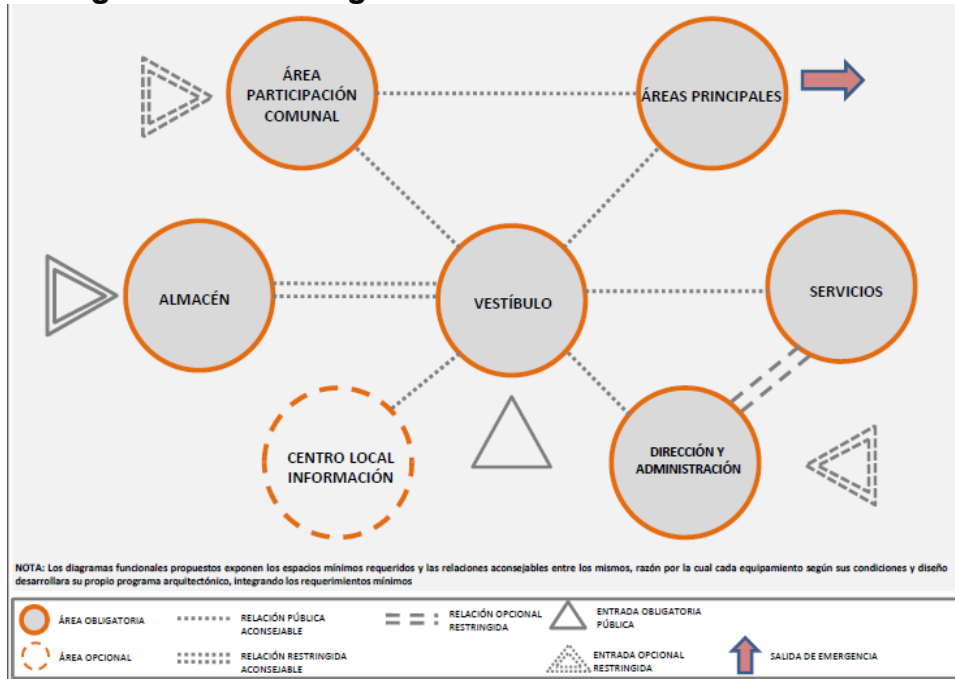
ÁREA PARTICIPACIÓN COMUNAL

ÁREAS PRINCIPALES

ALMACÉN

VESTÍBULO

SERVICIOS

CENTRO LOCAL INFORMACIÓN

DIRECCIÓN Y ADMINISTRACIÓN

NOTA: Los diagramas funcionales propuestos exponen los espacios mínimos requeridos y las relaciones aconsejables entre los mismos, razón por la cual cada equipamiento según sus condiciones y diseño desarrollara su propio programa arquitectónico, integrando los requerimientos mínimos

ÁREA OBLIGATORIA
RELACIÓN PÚBLICA ACONSEJABLE
RELACIÓN OPCIONAL RESTRINGIDA
ENTRADA OBLIGATORIA PÚBLICA
ÁREA OPCIONAL
RELACIÓN RESTRINGIDA ACONSEJABLE
ENTRADA OPCIONAL RESTRINGIDA
SALIDA DE EMERGENCIA